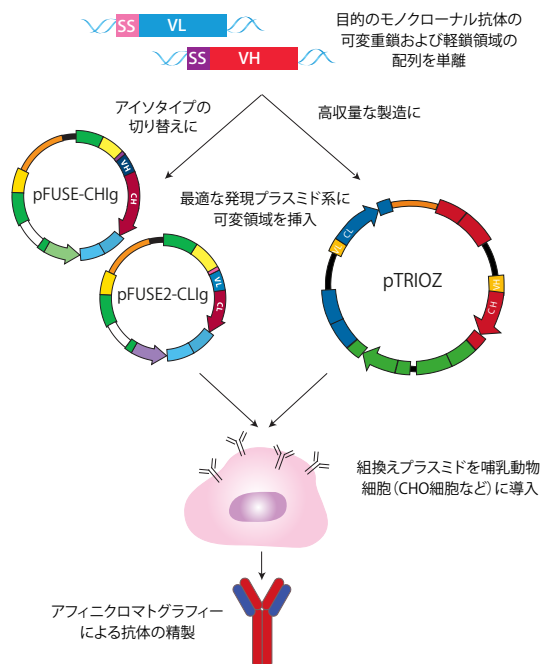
SS VL

SS VH

目的のモノクローナル抗体の可変重鎖および軽鎖領域の配列を単離

アイソタイプの切り替えに

高収量な製造に

VH

CH

pFUSE-CHIg

最適な発現プラスミド系に可変領域を挿入

VL

CL

pFUSE2-CLIg

CL

VL

pTRIOZ

VH

CH

組換えプラスミドを哺乳動物細胞（CHO細胞など）に導入

アフィニクロマトグラフィーによる抗体の精製